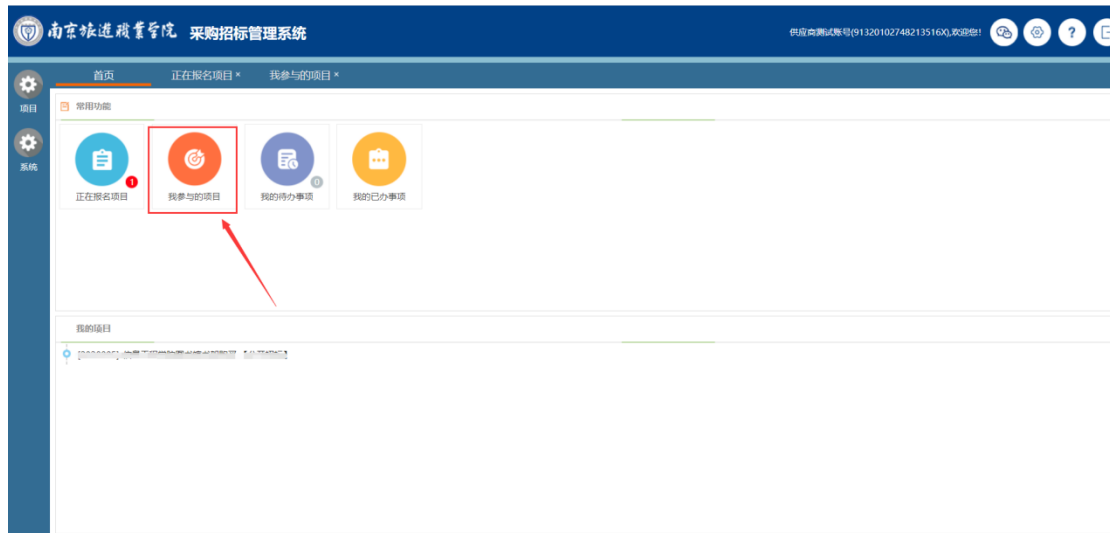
南京旅游职业学院 采购招标管理系统

供应商测试账号(91320102748213516X),欢迎您!

?

项目

系统

首页 正在报名项目 × 我参与的项目 ×

常用功能

1
正在报名项目

我参与的项目

0
我的待办事项

我的已办事项

我的项目

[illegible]